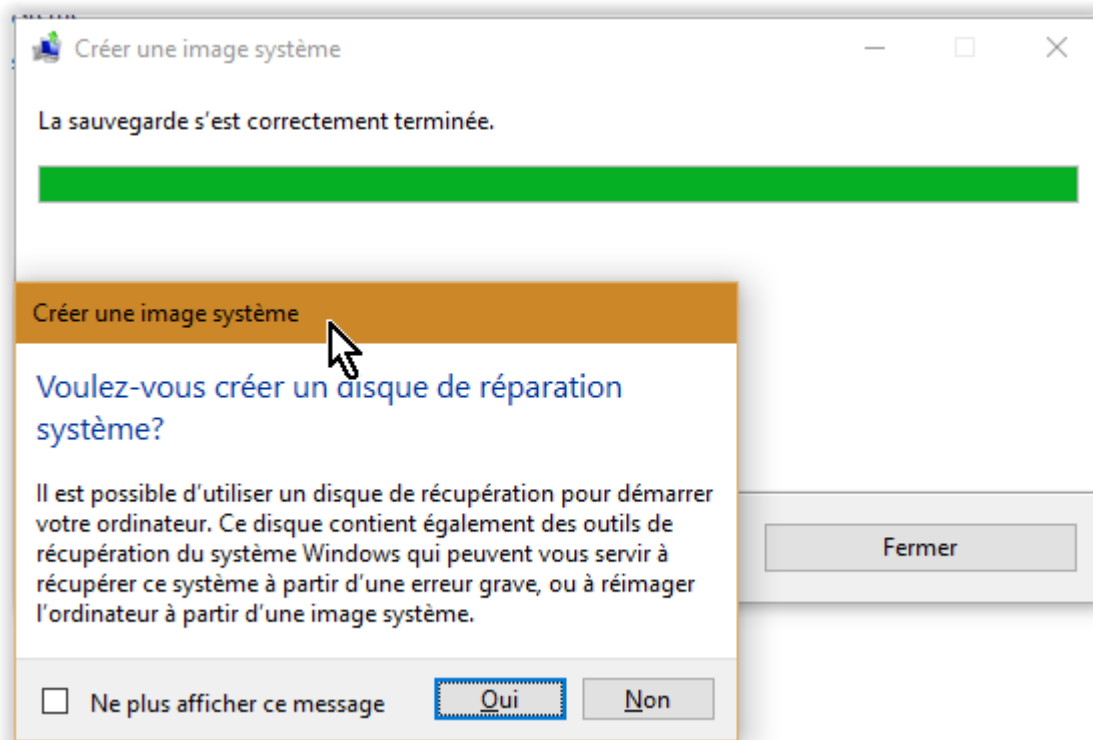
Créer une image système

La sauvegarde s'est correctement terminée.

Fermer

Créer une image système

Voulez-vous créer un disque de réparation système?

Il est possible d'utiliser un disque de récupération pour démarrer votre ordinateur. Ce disque contient également des outils de récupération du système Windows qui peuvent vous servir à récupérer ce système à partir d'une erreur grave, ou à réimager l'ordinateur à partir d'une image système.

Ne plus afficher ce message

Oui

Non